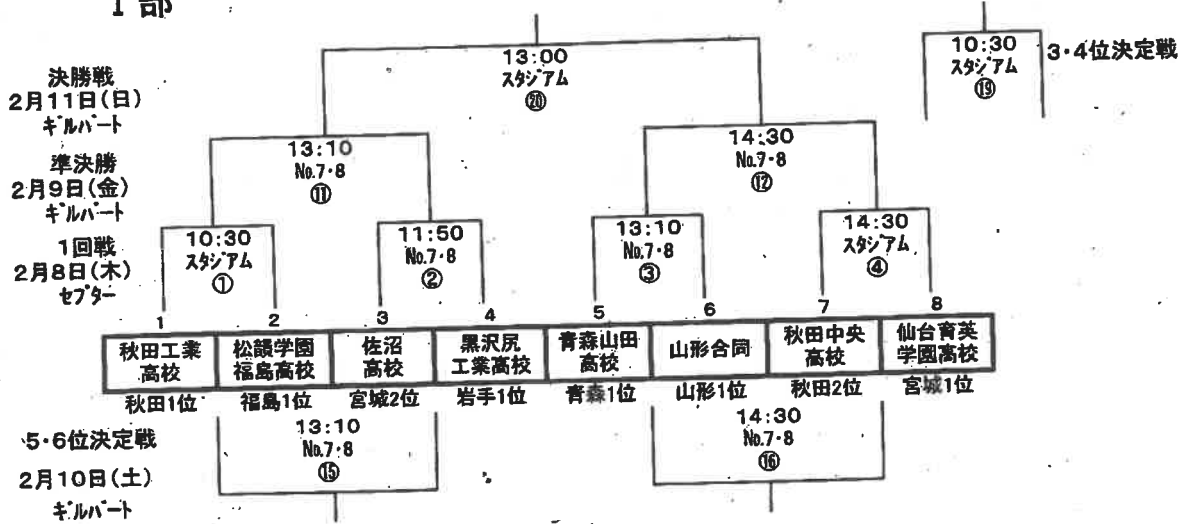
1部

決勝戦
2月11日(日)
ギルバート

13:00
スタジアム
⑳

10:30
スタジアム
⑲

3・4位決定戦

準決勝
2月9日(金)
ギルバート

13:10
No.7・8
⑪

14:30
No.7・8
⑫

1回戦
2月8日(木)
セプター

10:30
スタジアム
①

11:50
No.7・8
②

13:10
No.7・8
③

14:30
スタジアム
④

| 1 | 2 | 3 | 4 | 5 | 6 | 7 | 8 |
|---|---|---|---|---|---|---|---|
| 秋田工業高校 | 松韻学園福島高校 | 佐沼高校 | 黒沢尻工業高校 | 青森山田高校 | 山形合同 | 秋田中央高校 | 仙台育英学園高校 |
| 秋田1位 | 福島1位 | 宮城2位 | 岩手1位 | 青森1位 | 山形1位 | 秋田2位 | 宮城1位 |

5・6位決定戦
2月10日(土)
ギルバート

13:10
No.7・8
⑮

14:30
No.7・8
⑯